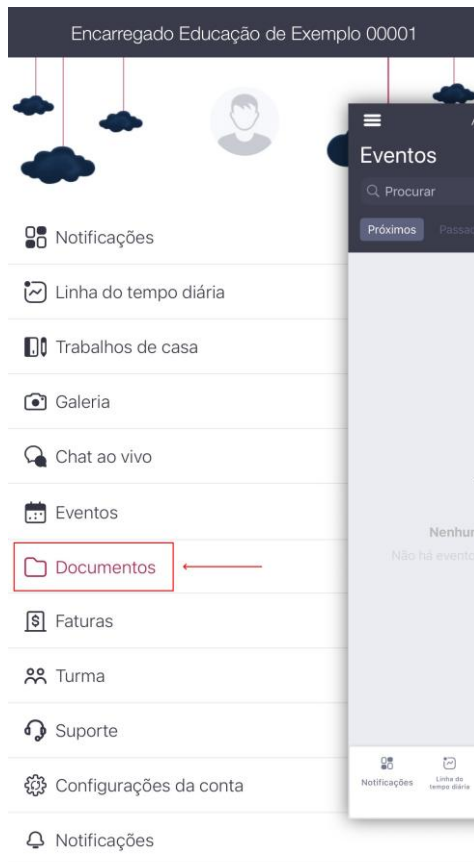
Encarregado Educação de Exemplo 00001

Notificações

Linha do tempo diária

Trabalhos de casa

Galeria

Chat ao vivo

Eventos

Documentos

Faturas

Turma

Suporte

Configurações da conta

Notificações

Eventos

Procurar

Próximos

Passad

Nenhu

Não há evento

Notificações

Linha do tempo diária